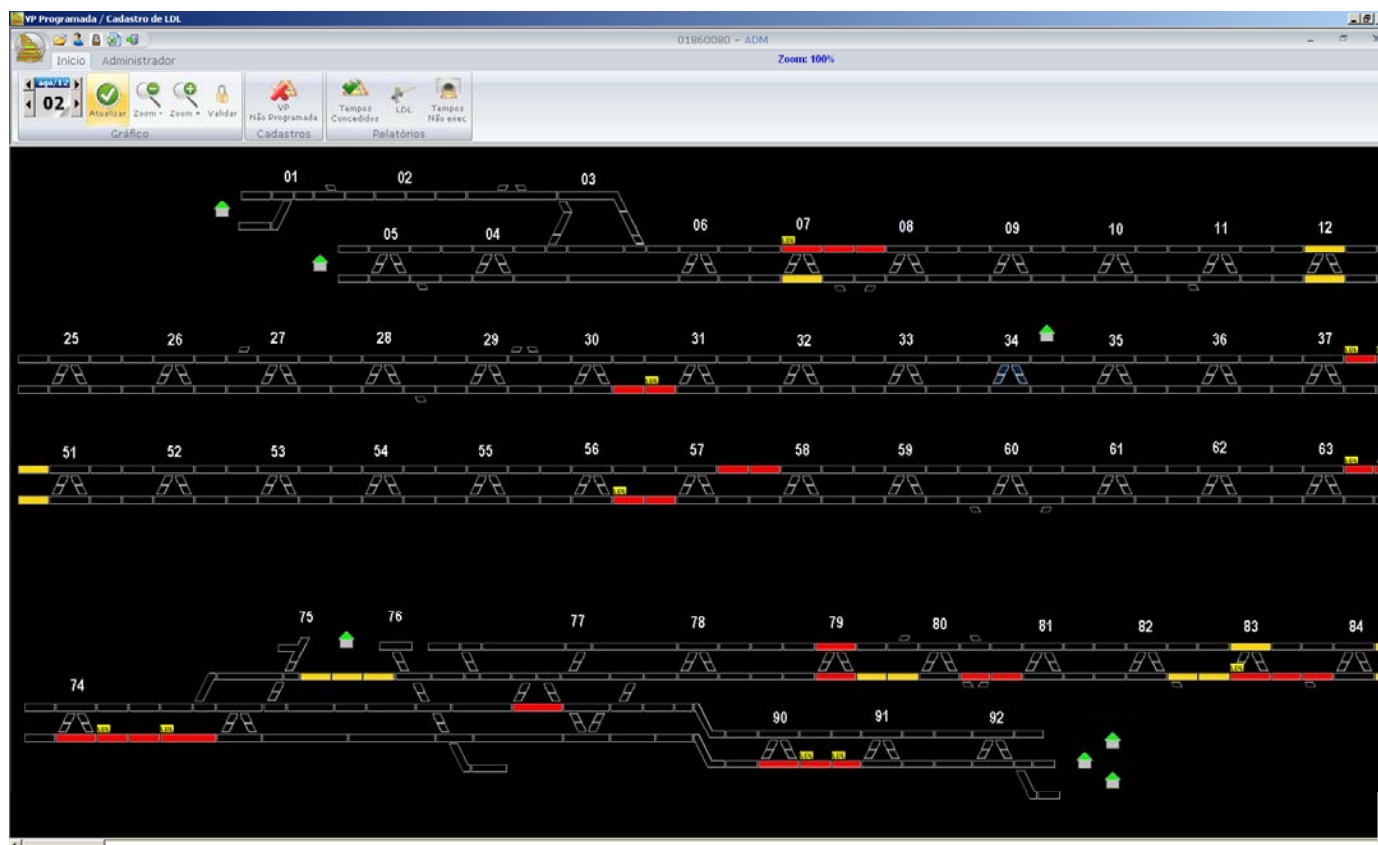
VP Programada / Cadastro de LDL

01860080 - ADM

Zoom: 100%

Início Administrador

ago/12
02

Atualizar Zoom - Zoom + Validar

Gráfico

VP Não Programada

Cadastros

Tempos Concedidos LDL Tempos Não exec

Relatórios

01 02 03

05 04 06 07 08 09 10 11 12

25 26 27 28 29 30 31 32 33 34 35 36 37

51 52 53 54 55 56 57 58 59 60 61 62 63

75 76 77 78 79 80 81 82 83 84

74

90 91 92